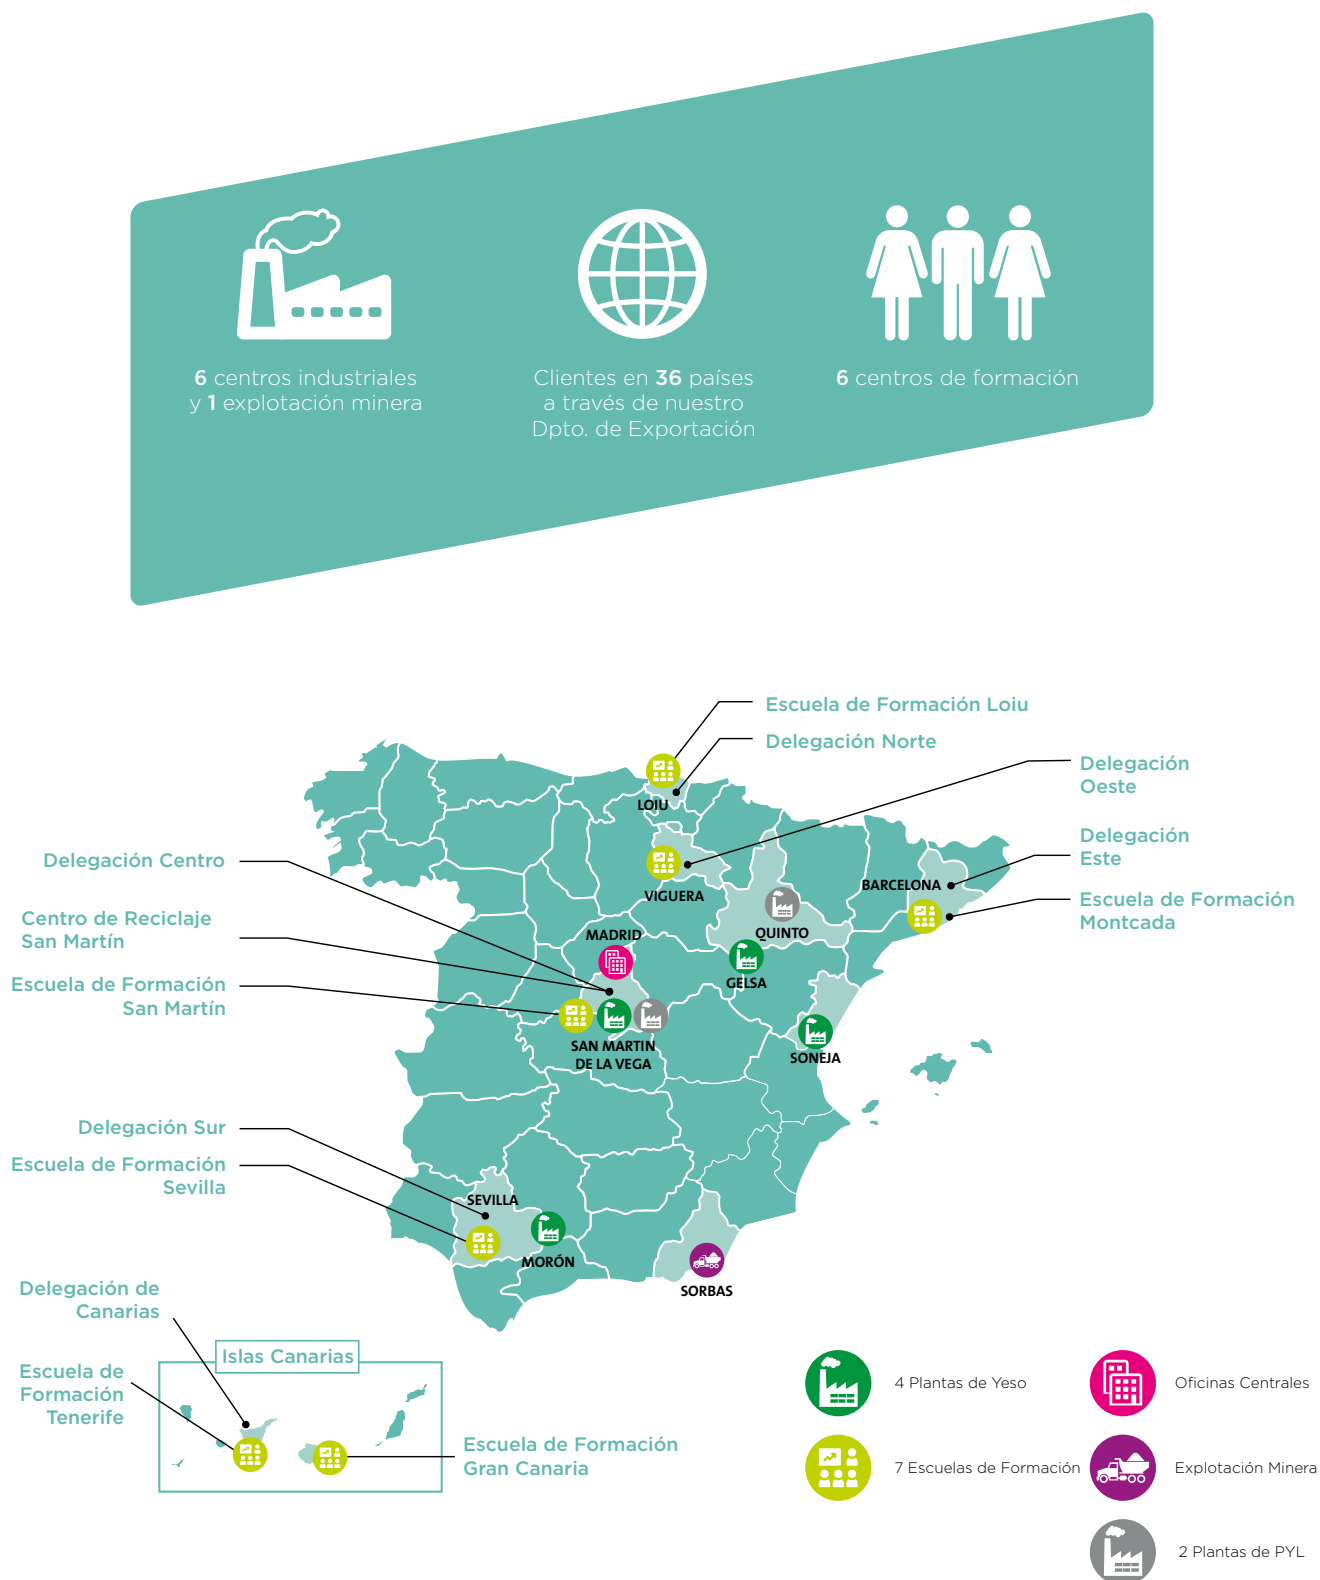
6 centros industriales y 1 explotación minera

Clientes en 36 países a través de nuestro Dpto. de Exportación

6 centros de formación

Escuela de Formación Loiu

Delegación Norte

Delegación Oeste

Delegación Este

Escuela de Formación Montcada

Delegación Centro

Centro de Reciclaje San Martín

Escuela de Formación San Martín

Delegación Sur

Escuela de Formación Sevilla

Delegación de Canarias

Escuela de Formación Tenerife

Islas Canarias

Escuela de Formación Gran Canaria

LOIU

VIGUERA

BARCELONA

QUINTO

MADRID

GELSA

SAN MARTIN DE LA VEGA

SONEJA

SEVILLA

MORÓN

SORBAS

4 Plantas de Yeso

Oficinas Centrales

7 Escuelas de Formación

Explotación Minera

2 Plantas de PYL